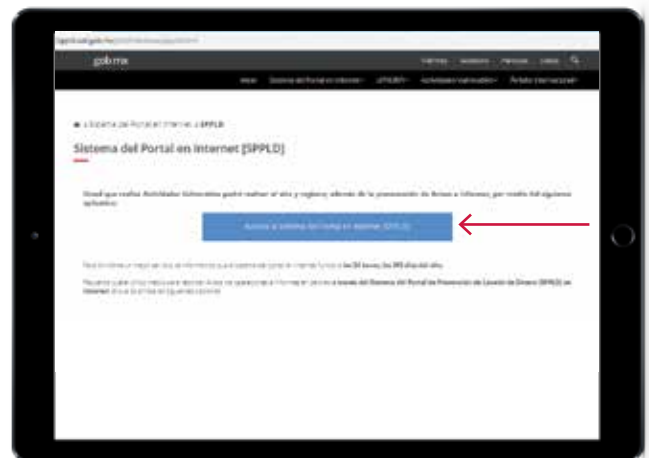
gob.mx

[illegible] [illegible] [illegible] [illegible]

Inicio   Sistema del Portal en Internet   SPPLD   Actividades Vulnerables   Portales Internacionales

Sistema del Portal en Internet > SPPLD

Sistema del Portal en Internet [SPPLD]

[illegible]

Acceso al Sistema del Portal en Internet (SPPLD)

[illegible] las 24 horas, los 365 días del año.

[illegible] través del Sistema del Portal de Prevención de Lavado de Dinero (SPPLD) en Internet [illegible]